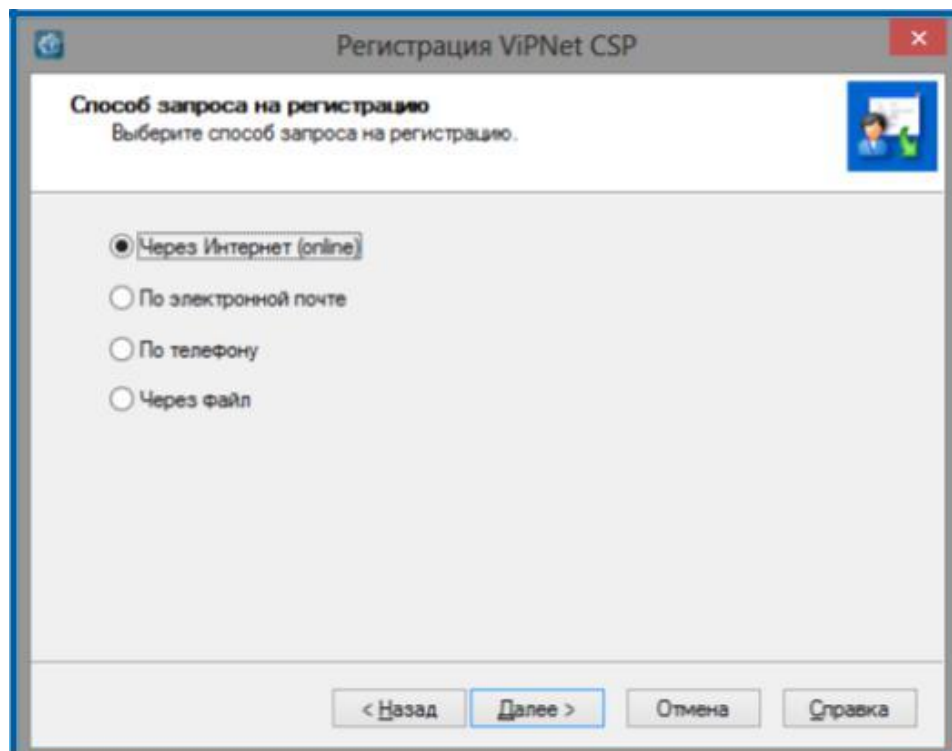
Регистрация ViPNet CSP

Способ запроса на регистрацию
Выберите способ запроса на регистрацию.

Через Интернет (online)

По электронной почте

По телефону

Через файл

< Назад

Далее >

Отмена

Справка